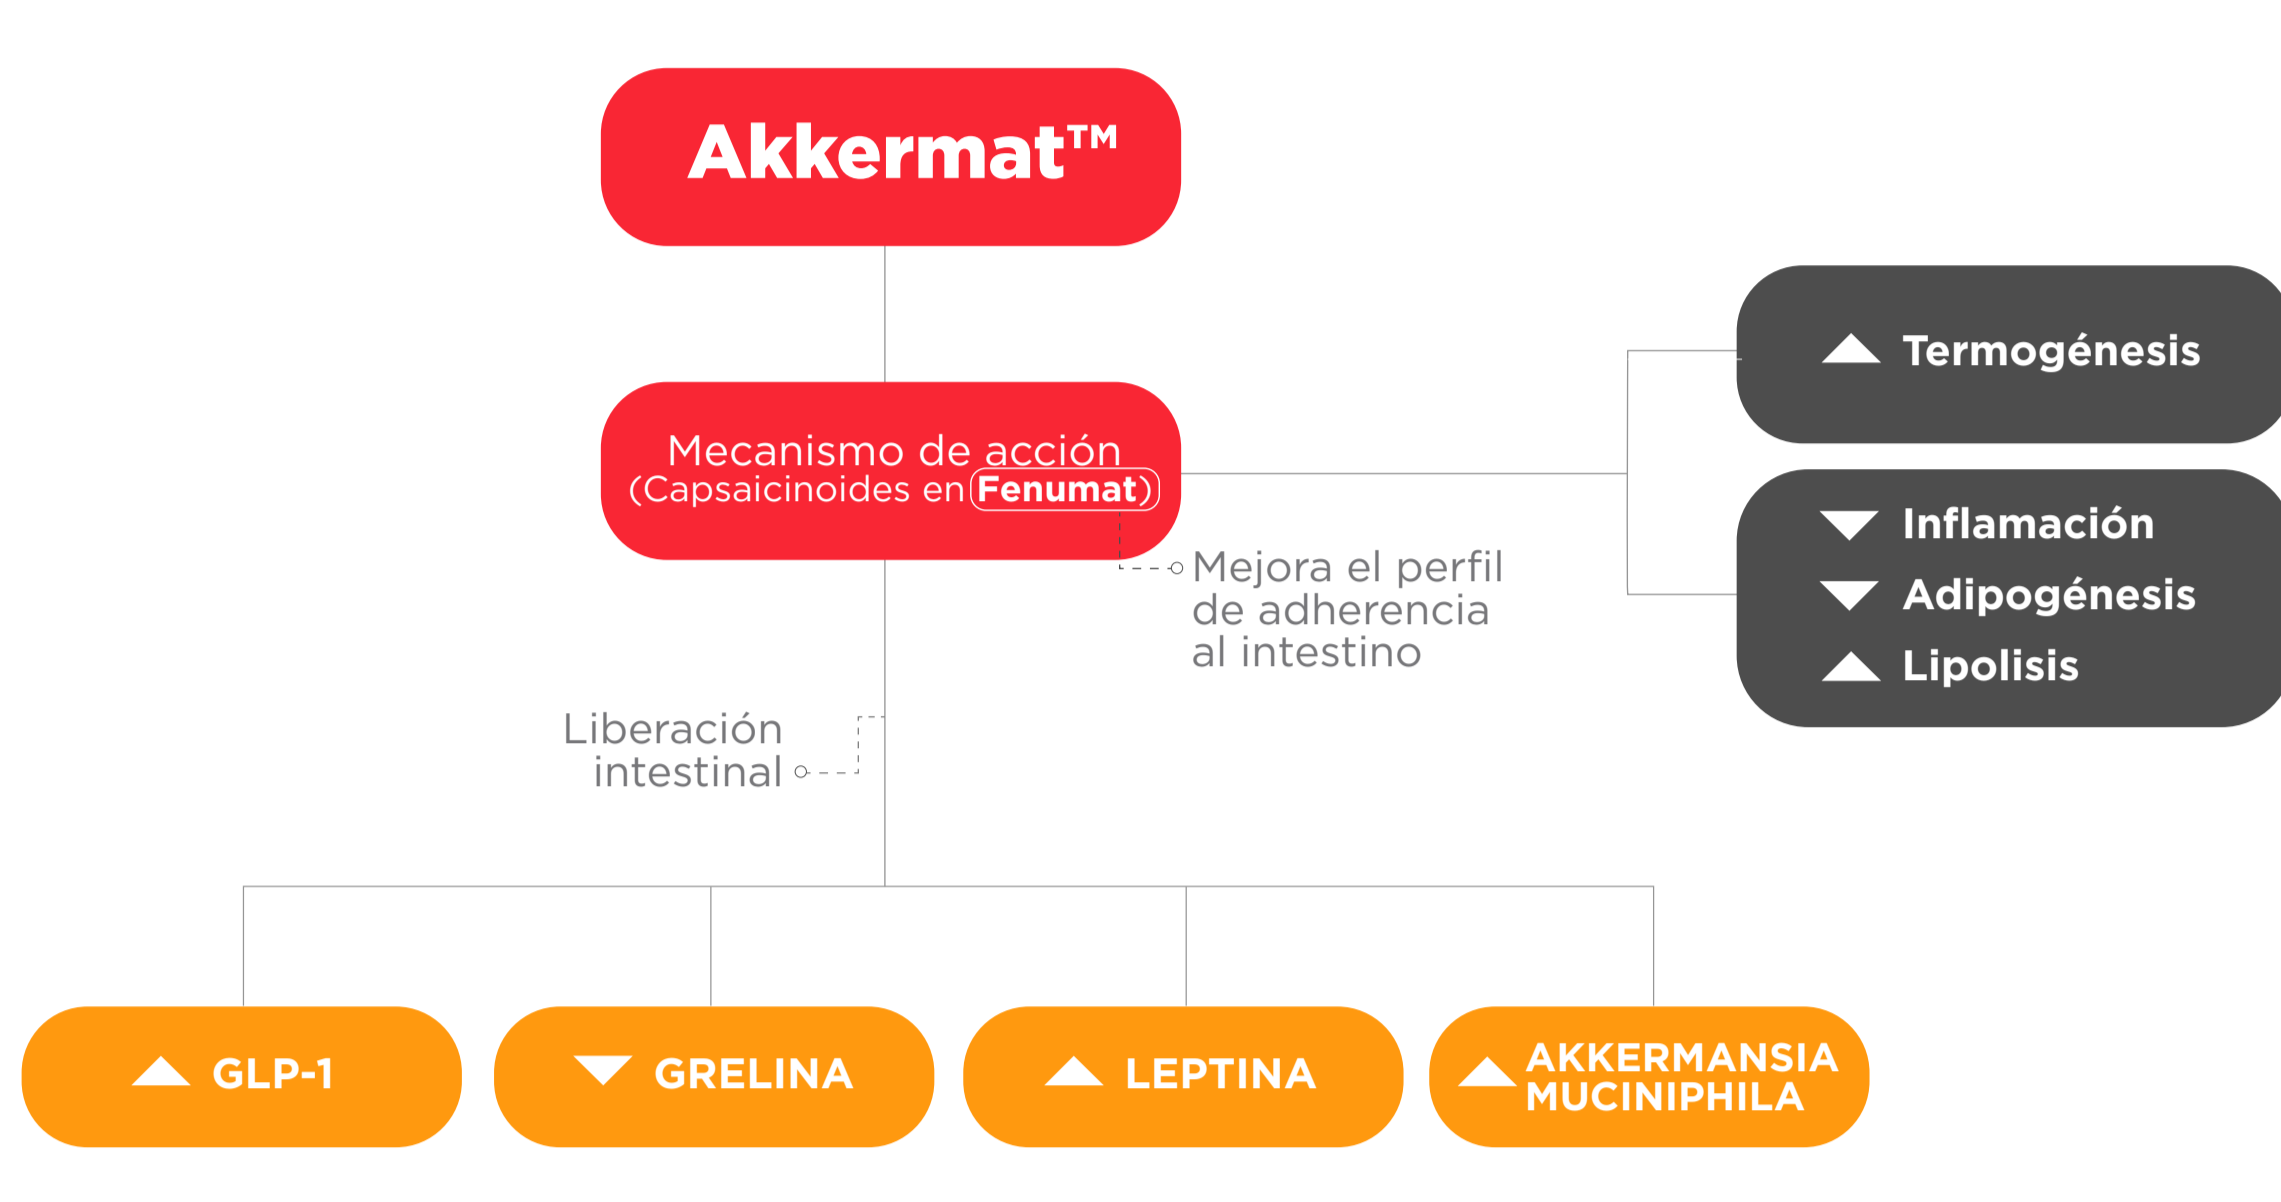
Akkermat™

Mecanismo de acción
(Capsaicinoides en Fenumat)

Mejora el perfil de adherencia al intestino

▲ Termogénesis

▼ Inflamación
▼ Adipogénesis
▲ Lipolisis

Liberación intestinal

▲ GLP-1

▼ GRELINA

▲ LEPTINA

▲ AKKERMANSIA MUCINIPHILA